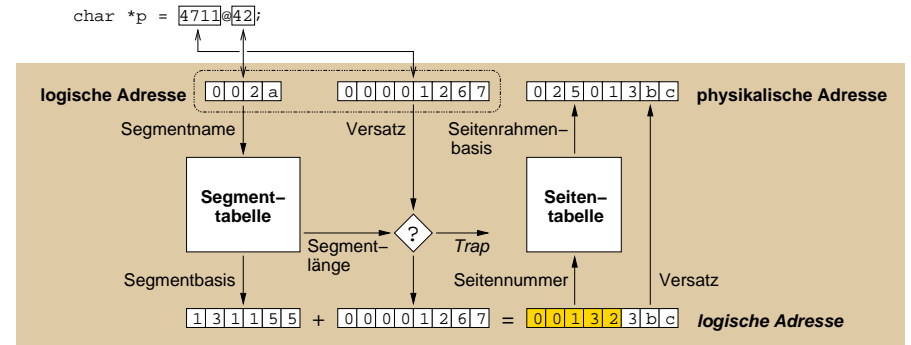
char *p = 4711@42;

logische Adresse 0 0 2 a 0 0 0 0 1 2 6 7 0 2 5 0 1 3 b c physikalische Adresse

Segmentname Versatz Seitenrahmenbasis

Segmenttabelle ? Seitentabelle

Segmentlänge Trap

Segmentbasis Seitennummer Versatz

1 3 1 1 5 5 + 0 0 0 0 1 2 6 7 = 0 0 1 3 2 3 b c logische Adresse